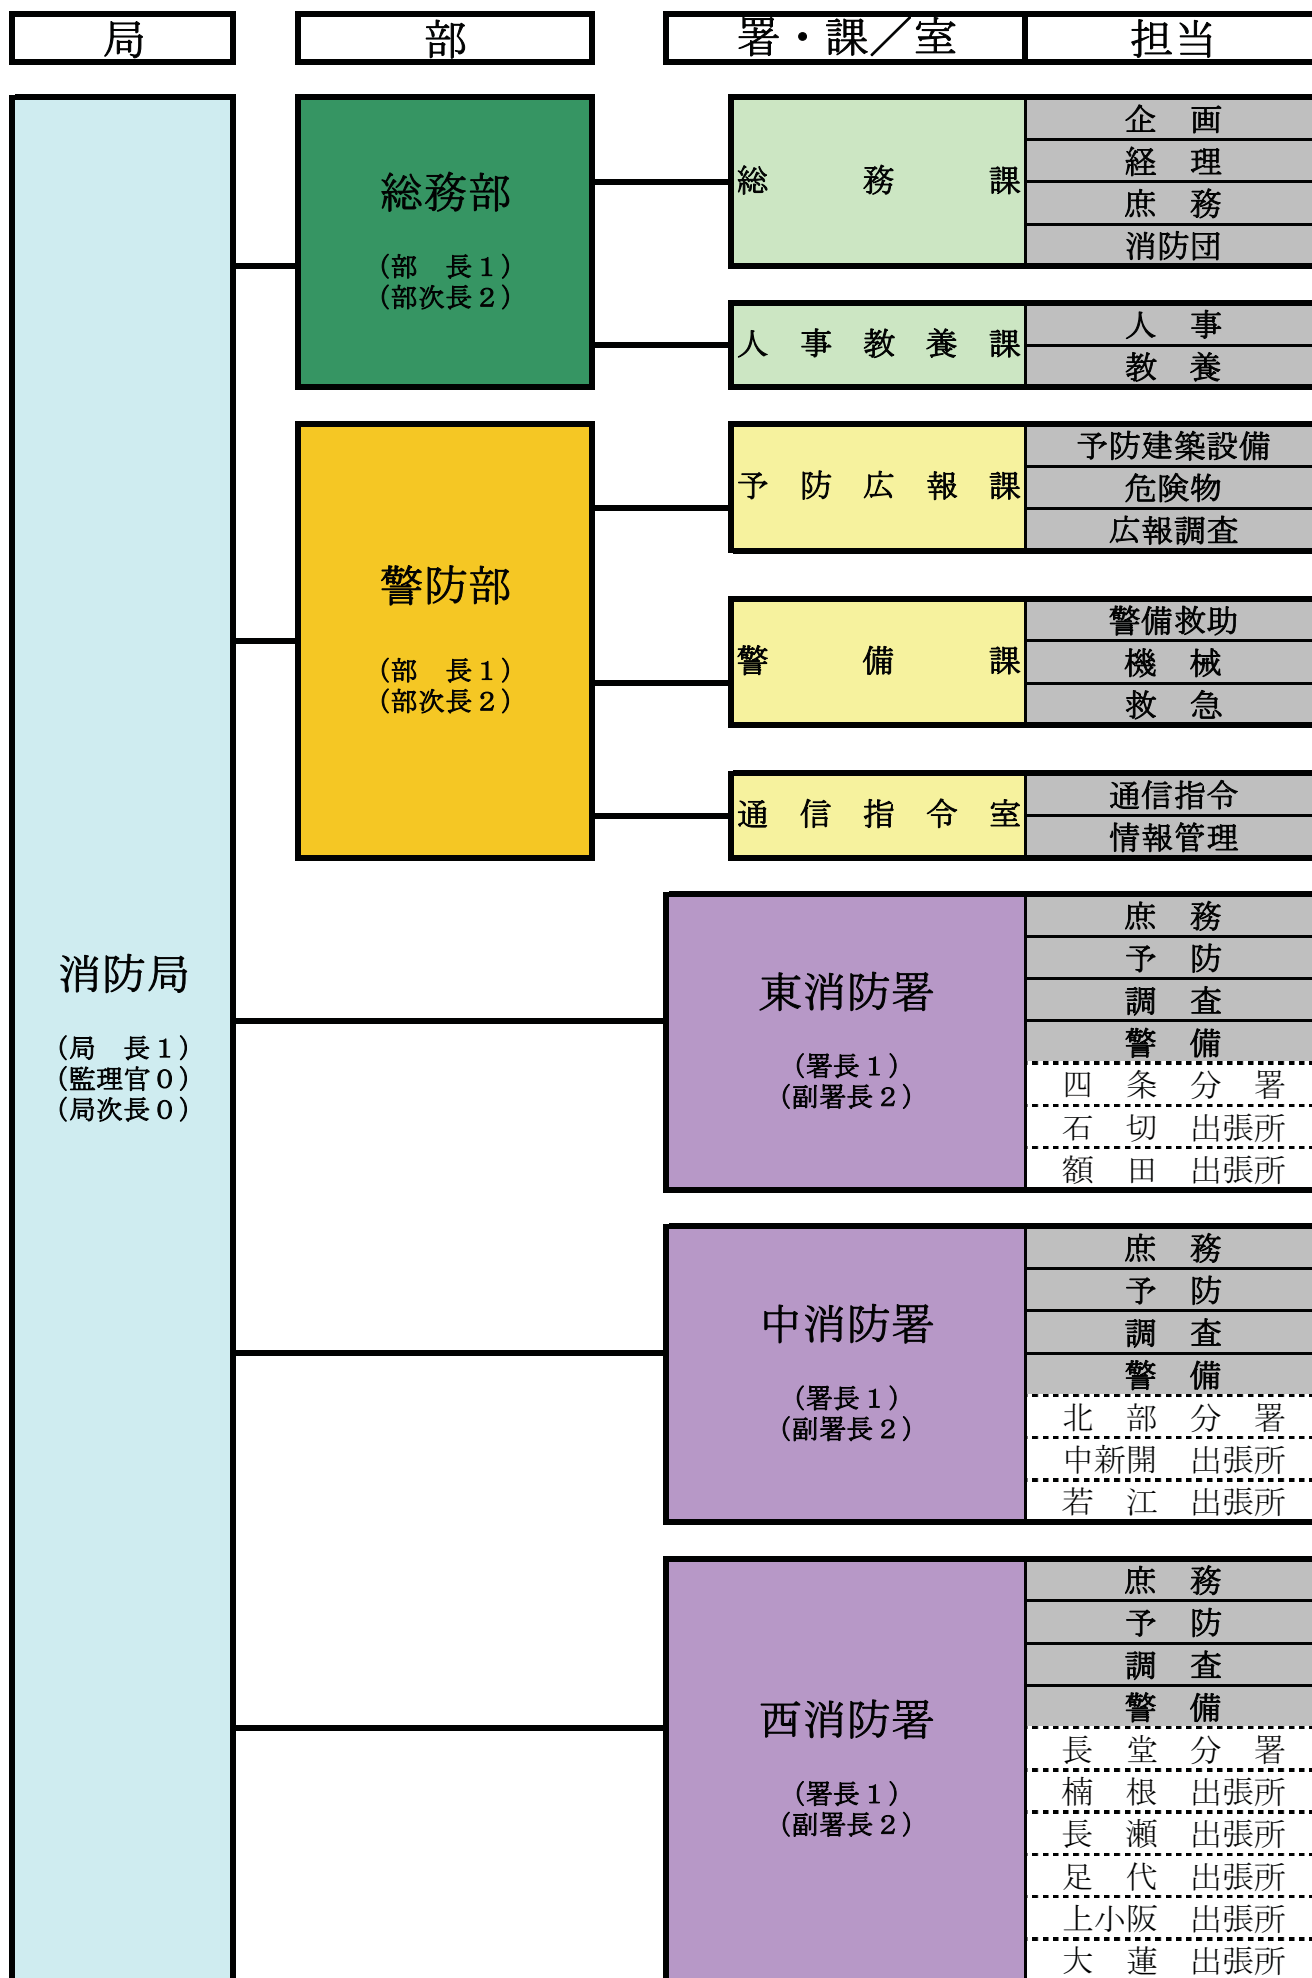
局
部
署・課／室
担当

消防局
（局　長１）
（監理官０）
（局次長０）

総務部
（部　長１）
（部次長２）

総　務　課
企　画
経　理
庶　務
消防団

人　事　教　養　課
人　事
教　養

警防部
（部　長１）
（部次長２）

予　防　広　報　課
予防建築設備
危険物
広報調査

警　備　課
警備救助
機　械
救　急

通　信　指　令　室
通信指令
情報管理

東消防署
（署長１）
（副署長２）
庶　務
予　防
調　査
警　備
四　条　分　署
石　切　出張所
額　田　出張所

中消防署
（署長１）
（副署長２）
庶　務
予　防
調　査
警　備
北　部　分　署
中新開　出張所
若　江　出張所

西消防署
（署長１）
（副署長２）
庶　務
予　防
調　査
警　備
長　堂　分　署
楠　根　出張所
長　瀬　出張所
足　代　出張所
上小阪　出張所
大　蓮　出張所